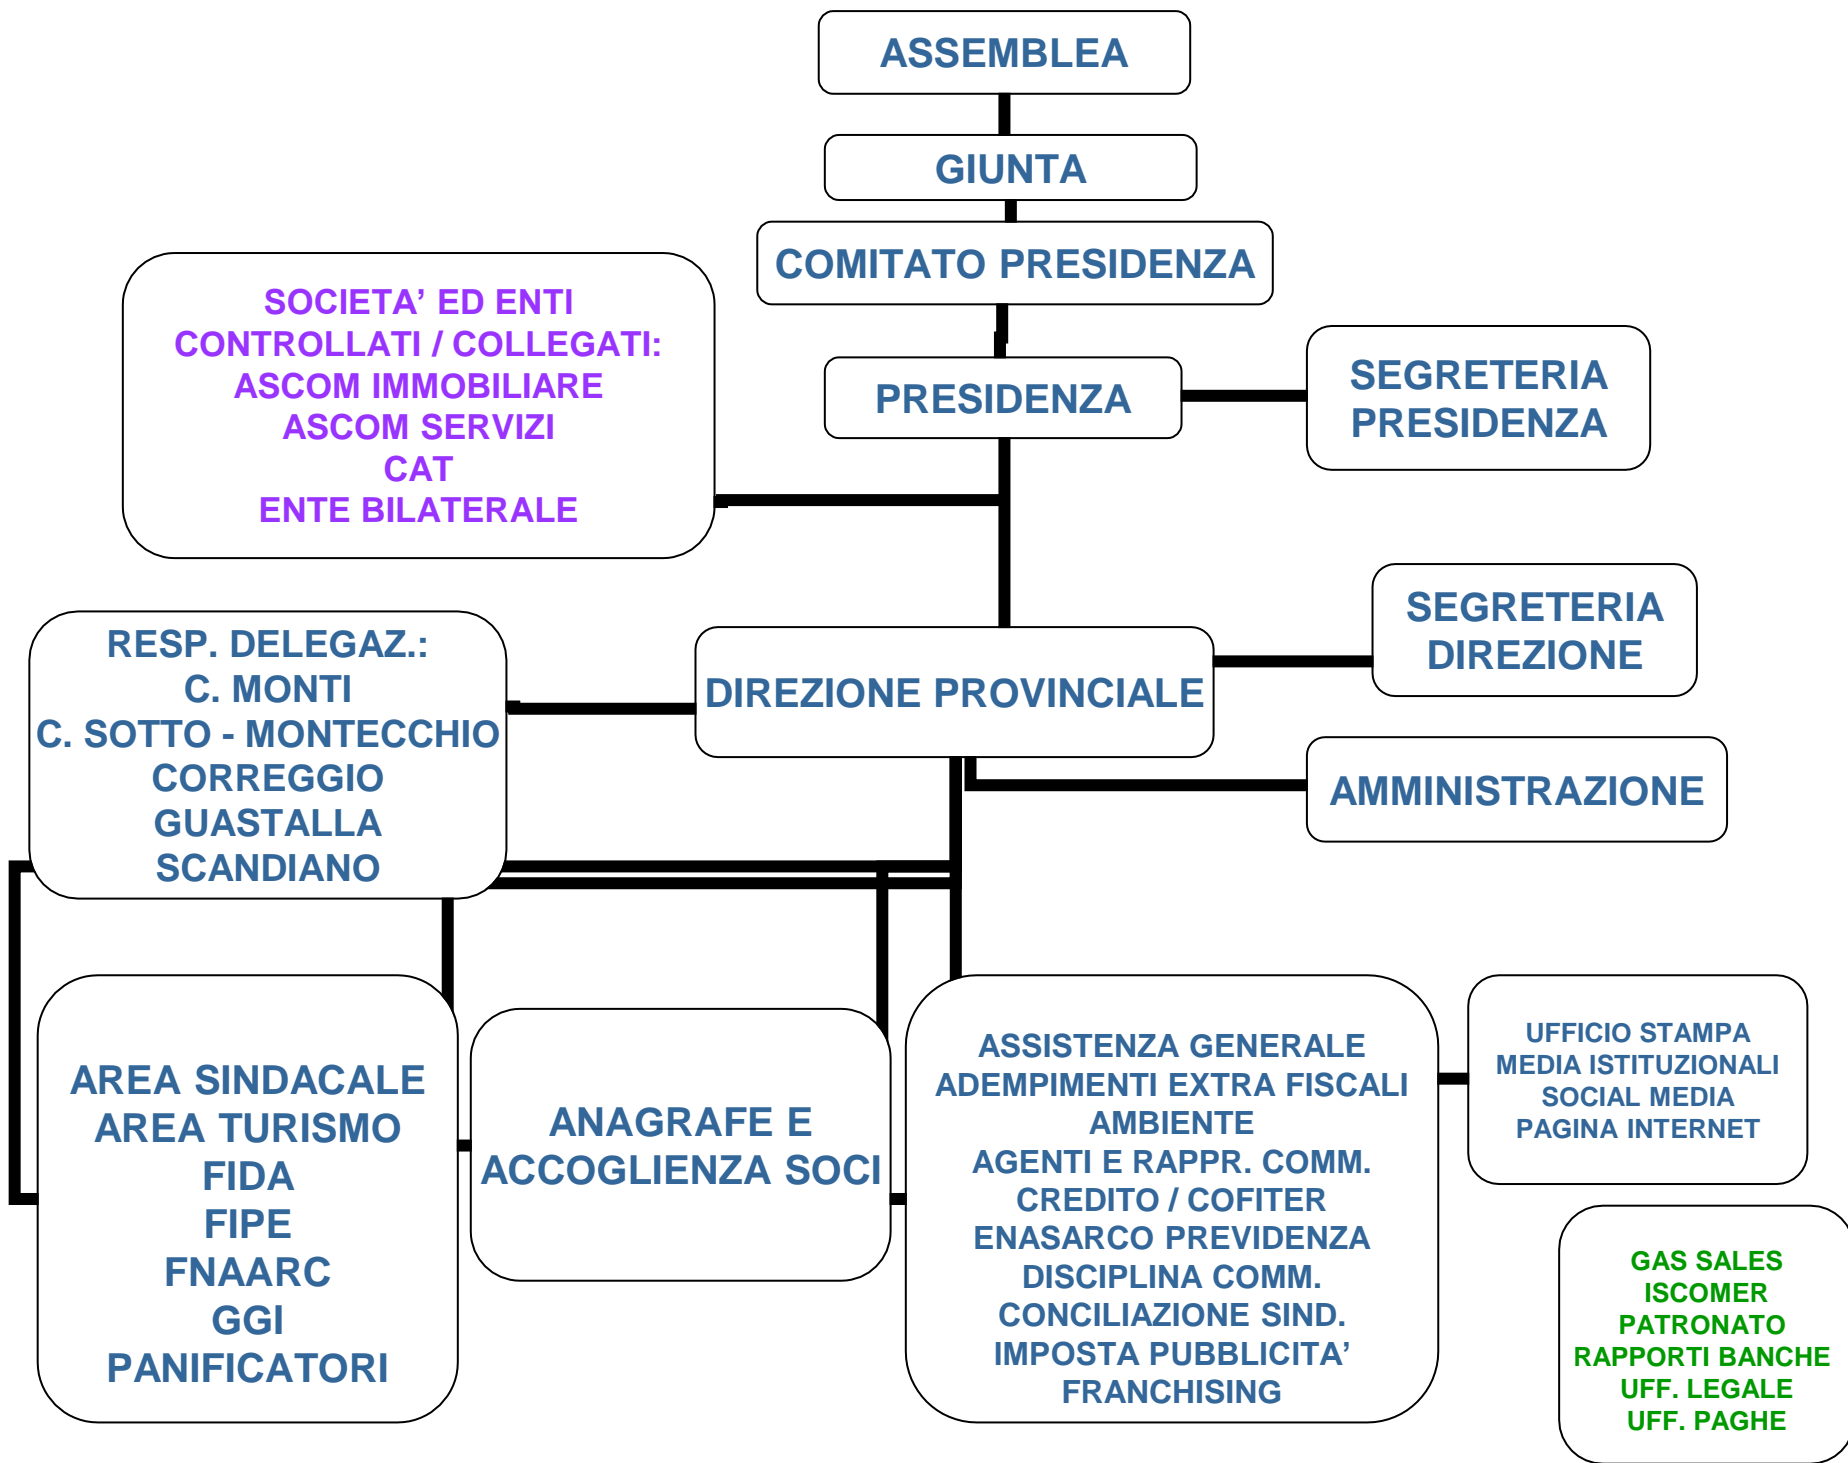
ASSEMBLEA

GIUNTA

COMITATO PRESIDENZA

SOCIETA' ED ENTI CONTROLLATI / COLLEGATI:
ASCOM IMMOBILIARE
ASCOM SERVIZI
CAT
ENTE BILATERALE

PRESIDENZA

SEGRETERIA PRESIDENZA

SEGRETERIA DIREZIONE

RESP. DELEGAZ.:
C. MONTI
C. SOTTO - MONTECCHIO
CORREGGIO
GUASTALLA
SCANDIANO

DIREZIONE PROVINCIALE

AMMINISTRAZIONE

AREA SINDACALE
AREA TURISMO
FIDA
FIPE
FNAARC
GGI
PANIFICATORI

ANAGRAFE E ACCOGLIENZA SOCI

ASSISTENZA GENERALE
ADEMPIMENTI EXTRA FISCALI
AMBIENTE
AGENTI E RAPPR. COMM.
CREDITO / COFITER
ENASARCO PREVIDENZA
DISCIPLINA COMM.
CONCILIAZIONE SIND.
IMPOSTA PUBBLICITA'
FRANCHISING

UFFICIO STAMPA
MEDIA ISTITUZIONALI
SOCIAL MEDIA
PAGINA INTERNET

GAS SALES
ISCOMER
PATRONATO
RAPPORTI BANCHE
UFF. LEGALE
UFF. PAGHE